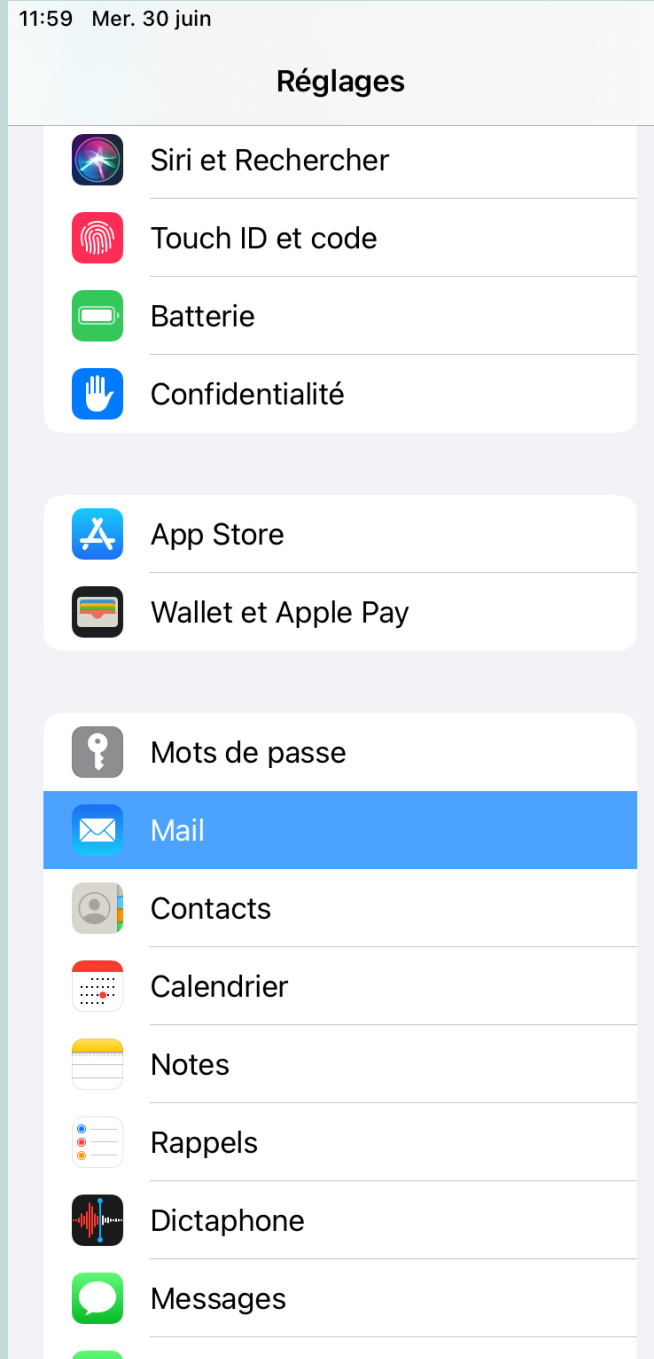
11:59 Mer. 30 juin

Réglages

Siri et Rechercher

Touch ID et code

Batterie

Confidentialité

App Store

Wallet et Apple Pay

Mots de passe

Mail

Contacts

Calendrier

Notes

Rappels

Dictaphone

Messages